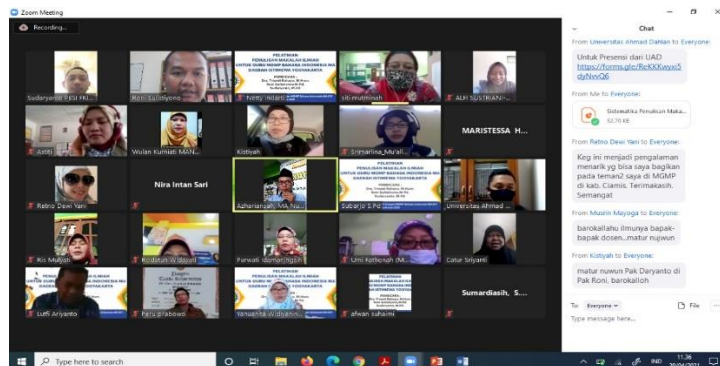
Zoom Meeting

Recording...

Sudaryono PESTIKI...
Roni Sulistiyono
PELATIHAN PENULISAN MAKALAH ILMIAH UNTUK GURU MGMP BAHASA INDONESIA MA KABANAH ISTIMEWA YOGYAKARTA
Netty Indarti
siti muthmiah
ALFI SUSTRIANI
Astiti
Wulan Kurniati MAN...
Kistiyah
Srimarlina_Mu'alli...
MARISTESSA H...
Retno Dewi Yani
Nira Intan Sari
Azhariansyah, MA Nu...
Subarjo S.Pd
Universitas Ahmad ...
Kis Mulyati
Rodiatun Widayati
Purwati idamaningsih
Umi Kuthsoh (M...
Catur Sriyanti
Lutfi Ariyanto
Peru prabowo
Yanuarita Widyanin...
afwan suhaimi
Sumardiasih, S...

Chat

From Universitas Ahmad Dahlan to Everyone:
Untuk Presensi dari UAD https://forms.gle/RcKKWyxi5dyNvvQ6

From Me to Everyone:
Sistematika Penulisan Maka...
52.70 KB

From Retno Dewi Yani to Everyone:
Keg ini menjadi pengalaman menarik yg bisa saya bagikan pada teman2 saya di MGMP di kab. Ciamis. Terimakasih. Semangat

From Muslin Mayoga to Everyone:
barokallahu ilmunya bapak-bapak dosen...matur nuwun

From Kistiyah to Everyone:
matur nuwun Pak Daryanto di Pak Roni, barokalloh

To: Everyone
File
Type message here...

Type here to search
11.36
30/04/2021
IND